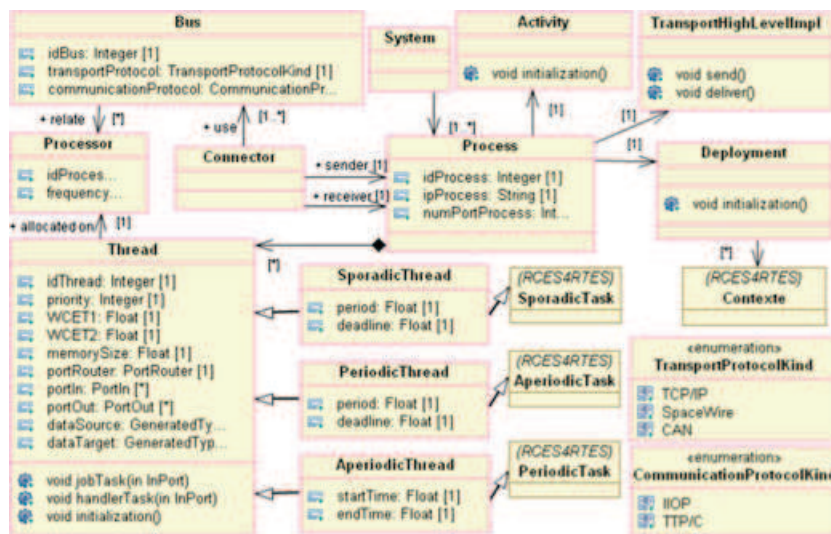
Bus
idBus: Integer [1]
transportProtocol: TransportProtocolKind [1]
communicationProtocol: CommunicationPr...

System

Activity
void initialization()

TransportHighLevelImpl
void send()
void deliver()

+ relate [*]
+ use [1..*]
[1..*]
[1]
[1]
[1]

Processor
idProces...
frequency...

Connector
+ sender [1]
+ receiver [1]

Process
idProcess: Integer [1]
ipProcess: String [1]
numPortProcess: Int...

Deployment
void initialization()

+ allocated on [1]

Thread
idThread: Integer [1]
priority: Integer [1]
WCET1: Float [1]
WCET2: Float [1]
memorySize: Float [1]
portRouter: PortRouter [1]
portIn: PortIn [*]
portOut: PortOut [*]
dataSource: GeneratedTy...
dataTarget: GeneratedTyp...
void jobTask(in InPort)
void handlerTask(in InPort)
void initialization()

[*]

SporadicThread
period: Float [1]
deadline: Float [1]

(RCES4RTES)
SporadicTask

[*]
(RCES4RTES)
Contexte

PeriodicThread
period: Float [1]
deadline: Float [1]

(RCES4RTES)
AperiodicTask

«enumeration»
TransportProtocolKind
TCP/IP
SpaceWire
CAN

AperiodicThread
startTime: Float [1]
endTime: Float [1]

(RCES4RTES)
PeriodicTask

«enumeration»
CommunicationProtocolKind
IIOP
TTP/C